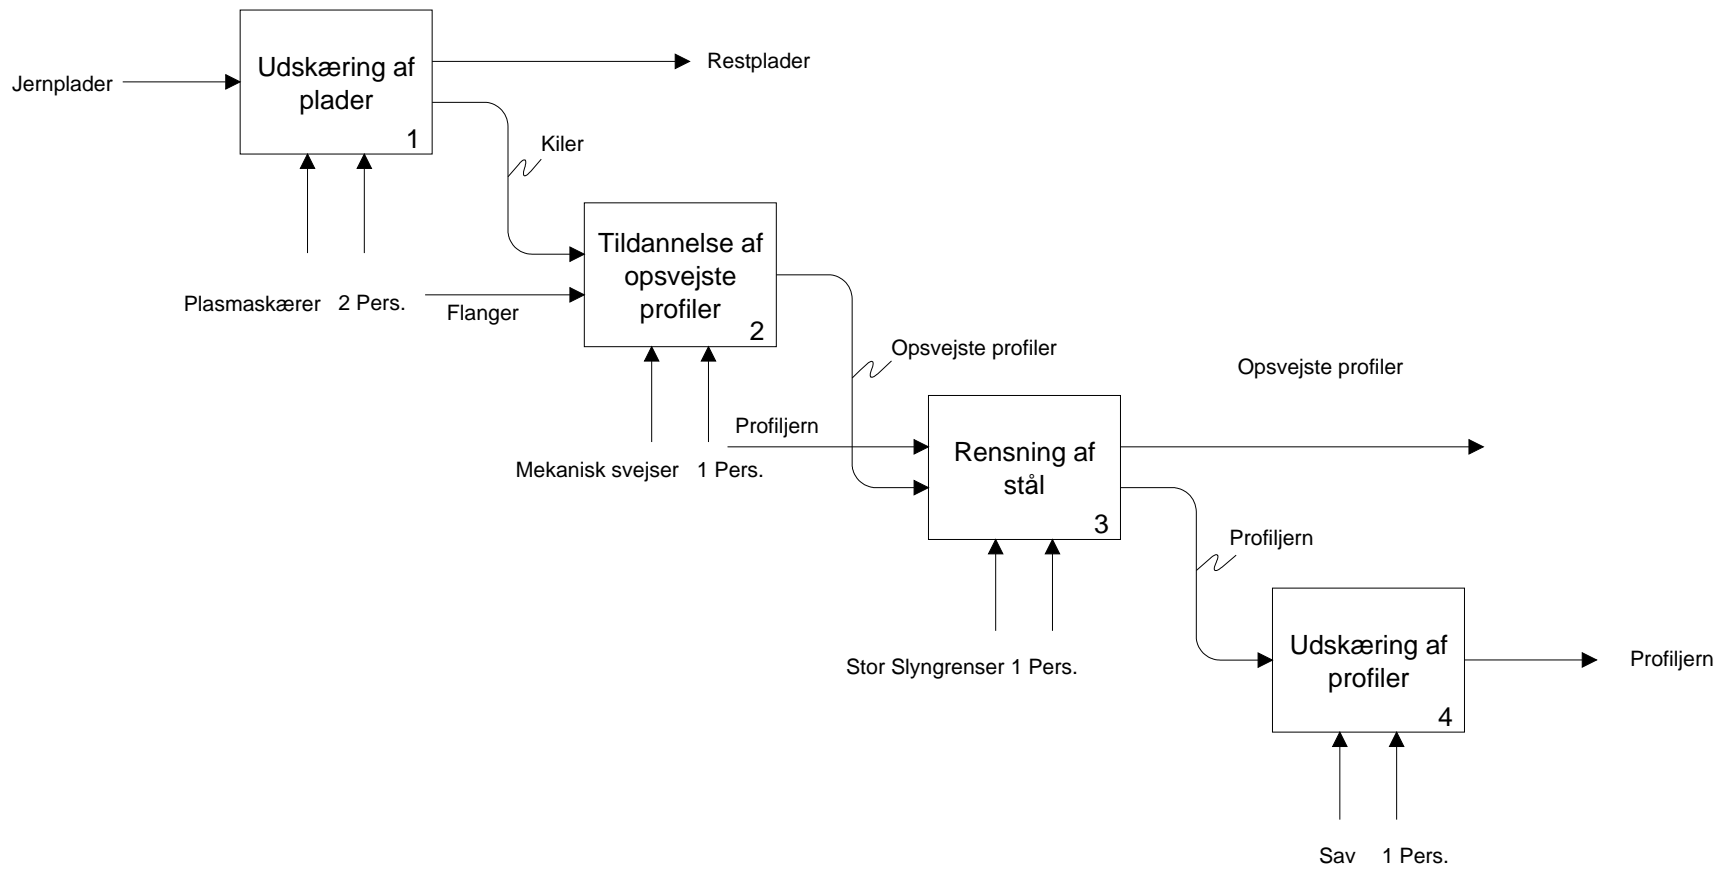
Jernplader

Udskæring af plader

1

Restplader

Kiler

Plasmaskærer 2 Pers.

Flanger

Tildannelse af opsvejste profiler

2

Opsvejste profiler

Mekanisk svejser 1 Pers.

Profiljern

Opsvejste profiler

Rensning af stål

3

Profiljern

Stor Slyngrenser 1 Pers.

Udskæring af profiler

4

Profiljern

Sav 1 Pers.